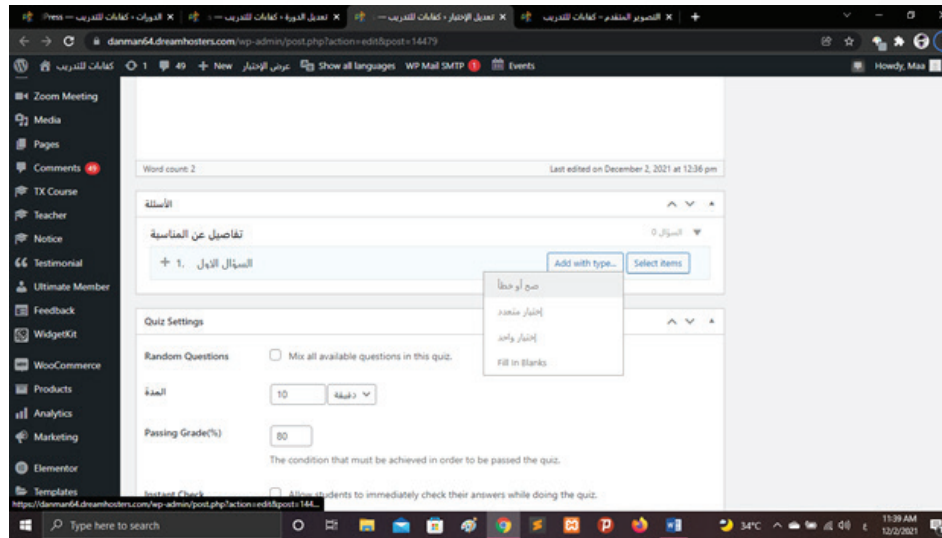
Press — كفايات للتدريب | الدورات ‹ كفايات للتدريب — | تعديل الدورة ‹ كفايات للتدريب — | تعديل الإختبار ‹ كفايات للتدريب — | التصوير المتقدم – كفايات للتدريب | +

danman64.dreamhosters.com/wp-admin/post.php?action=edit&post=14479

كفايات للتدريب 1 49 + New عرض الإختبار Show all languages WP Mail SMTP 1 Events Howdy, Maa

Zoom Meeting
Media
Pages
Comments 49
TX Course
Teacher
Notice
Testimonial
Ultimate Member
Feedback
WidgetKit
WooCommerce
Products
Analytics
Marketing
Elementor
Templates

Word count: 2
Last edited on December 2, 2021 at 12:36 pm

الأسئلة

تفاصيل عن المناسبة
السؤال 0
+ 1. السؤال الاول
Add with type...
Select items
صح أو خطأ
إختيار متعدد
إختيار واحد
Fill in Blanks

Quiz Settings

Random Questions
Mix all available questions in this quiz.

المدة
10
دقيقة

Passing Grade(%)
80
The condition that must be achieved in order to be passed the quiz.

Instant Check
Allow students to immediately check their answers while doing the quiz.

https://danman64.dreamhosters.com/wp-admin/post.php?action=edit&post=144...

Type here to search
34°C
11:39 AM
12/2/2021